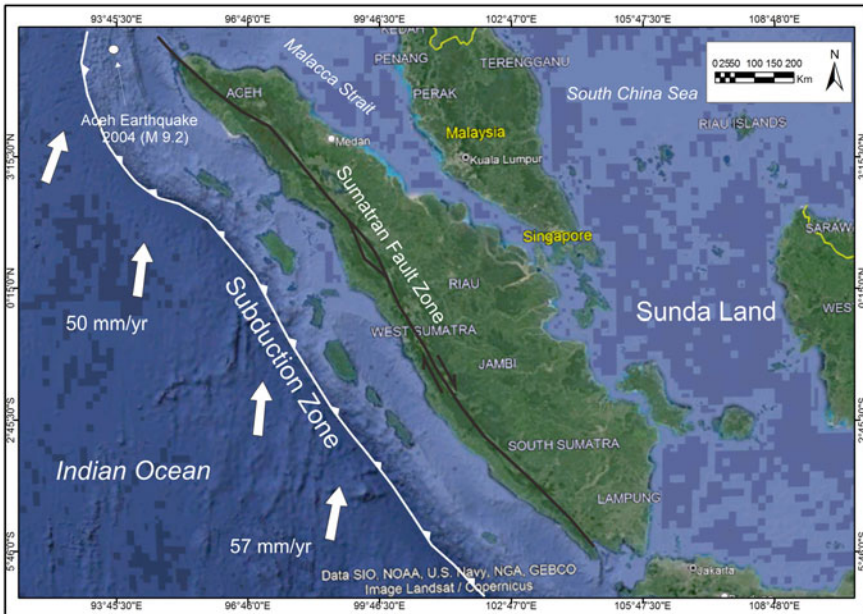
93°45'30"E 96°46'0"E 99°46'30"E 102°47'0"E 105°47'30"E 108°48'0"E

KEDAH
PENANG
TERENGGANU
PERAK
Malacca Strait
South China Sea
ACEH
Malaysia
RIAU ISLANDS
Medan
Kuala Lumpur
Aceh Earthquake 2004 (M 9.2)
Sumatran Fault Zone
Singapore
SARAW
RIAU
50 mm/yr
Subduction Zone
WEST SUMATRA
Sunda Land
WES
JAMBI
SOUTH SUMATRA
Indian Ocean
LAMPUNG
57 mm/yr
Jakarta
Data SIO, NOAA, U.S. Navy, NGA, GEBCO
Image Landsat / Copernicus

0 25 50 100 150 200 Km
N

3°15'0"N
0°15'0"N
2°45'0"S
5°45'0"S

93°45'30"E 96°46'0"E 99°46'30"E 102°47'0"E 105°47'30"E 108°48'0"E